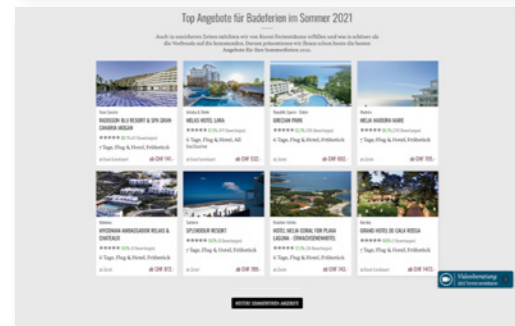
Top Angebote für Badeferien im Sommer 2021

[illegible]

Gran Canaria
RADISSON BLU RESORT & SPA GRAN CANARIA MOGAN
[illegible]
7 Tage, Flug & Hotel, Frühstück
CHF 741.-

Antalya & Belek
MELAS HOTEL LARA
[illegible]
7 Tage, Flug & Hotel, All Inclusive
CHF 532.-

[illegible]
GRECIAN PARK
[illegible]
6 Tage, Flug & Hotel, Frühstück
CHF 692.-

Madeira
MELIÃ MADEIRA MARE
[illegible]
7 Tage, Flug & Hotel, Frühstück
CHF 705.-

Mykonos
MYCONIAN AMBASSADOR RELAIS & CHATEAUX
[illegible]
6 Tage, Flug & Hotel, Frühstück
CHF 972.-

Santorin
SPLENDOUR RESORT
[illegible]
7 Tage, Flug & Hotel, Frühstück
CHF 785.-

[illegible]
HOTEL MELIÁ CORAL FOR PLAYA LAGUNA - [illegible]
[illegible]
6 Tage, Flug & Hotel, Frühstück
CHF 743.-

Mallorca
GRAND HOTEL DE CALA ROSSA
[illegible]
7 Tage, Flug & Hotel, Frühstück
CHF 1413.-

Videoberatung
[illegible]

WEITERE SOMMERFERIEN ANGEBOTE